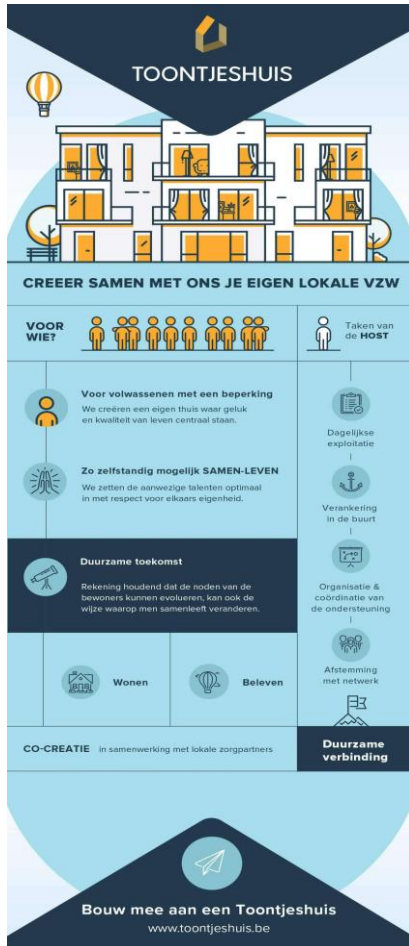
TOONTJESHUIS

CREEER SAMEN MET ONS JE EIGEN LOKALE VZW

VOOR WIE?

Taken van de HOST

Voor volwassenen met een beperking
We creëren een eigen thuis waar geluk en kwaliteit van leven centraal staan.

Zo zelfstandig mogelijk SAMEN-LEVEN
We zetten de aanwezige talenten optimaal in met respect voor elkaars eigenheid.

Duurzame toekomst
Rekening houdend dat de noden van de bewoners kunnen evolueren, kan ook de wijze waarop men samenleeft veranderen.

Wonen

Beleven

Dagelijkse exploitatie

Verankering in de buurt

Organisatie & coördinatie van de ondersteuning

Afstemming met netwerk

CO-CREATIE in samenwerking met lokale zorgpartners

Duurzame verbinding

Bouw mee aan een Toontjeshuis
www.toontjeshuis.be